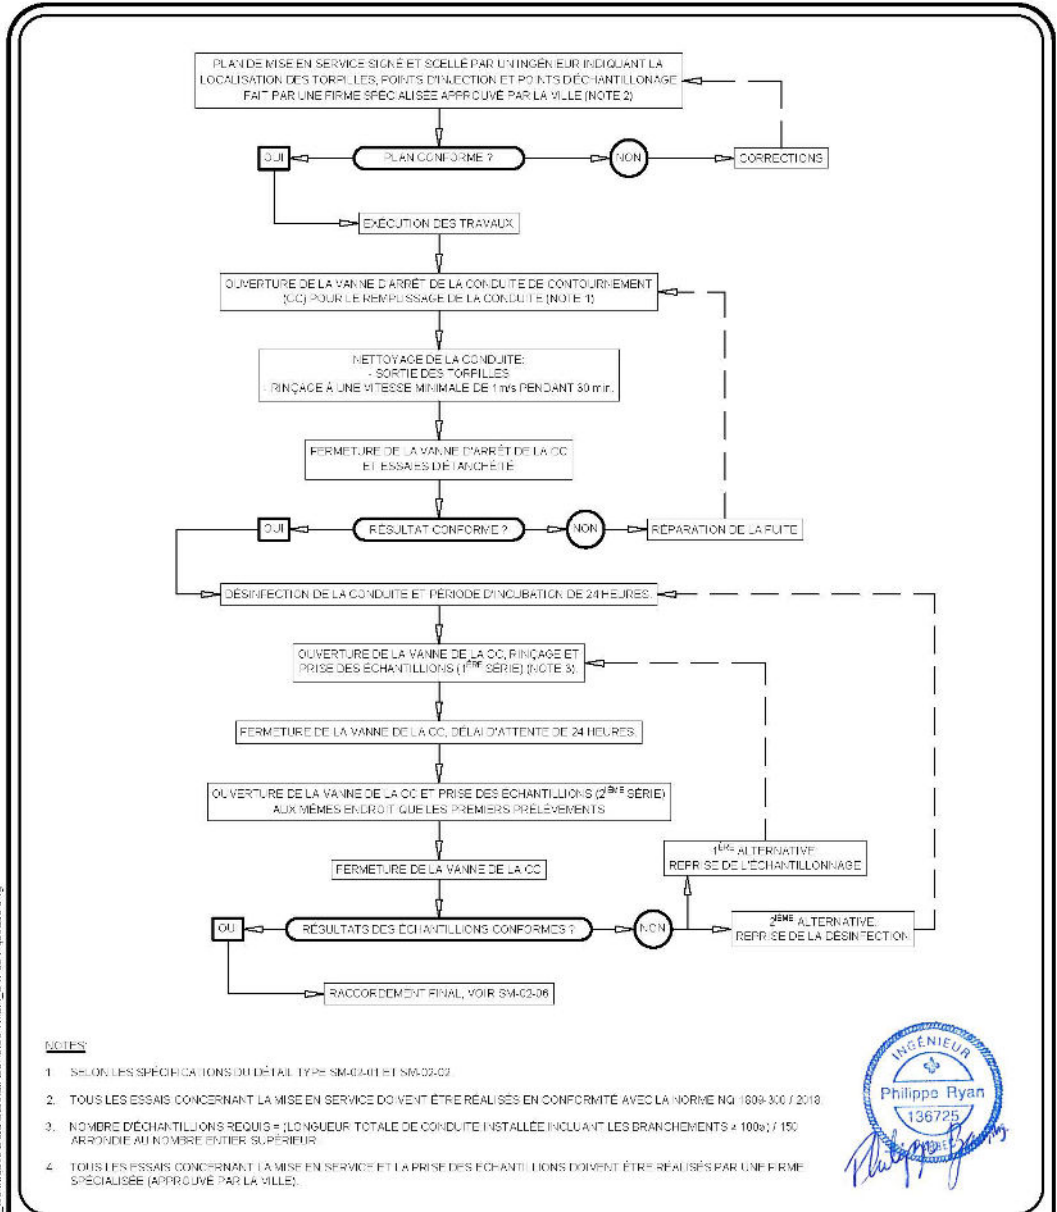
PLAN DE MISE EN SERVICE SIGNÉ ET SCELLÉ PAR UN INGÉNIEUR INDIQUANT LA LOCALISATION DES TORPILLES, POINTS D'INJECTION ET POINTS D'ÉCHANTILLONAGE FAIT PAR UNE FIRME SPÉCIALISÉE APPROUVÉ PAR LA VILLE (NOTE 2)

OUI

PLAN CONFORME ?

NON

CORRECTIONS

EXÉCUTION DES TRAVAUX

OUVERTURE DE LA VANNE D'ARRÊT DE LA CONDUITE DE CONTOURNEMENT (CC) POUR LE REMPLISSAGE DE LA CONDUITE (NOTE 1)

NETTOYAGE DE LA CONDUITE:
- SORTIE DES TORPILLES
- RINÇAGE À UNE VITESSE MINIMALE DE 1 m/s PENDANT 30 min.

FERMETURE DE LA VANNE D'ARRÊT DE LA CC ET ESSAIS D'ÉTANCHÉITÉ

OUI

RÉSULTAT CONFORME ?

NON

RÉPARATION DE LA FUITE

DÉSINFECTION DE LA CONDUITE ET PÉRIODE D'INCUBATION DE 24 HEURES.

OUVERTURE DE LA VANNE DE LA CC, RINÇAGE ET PRISE DES ÉCHANTILLONS (1$^{ÈRE}$ SÉRIE) (NOTE 3)

FERMETURE DE LA VANNE DE LA CC, DÉLAI D'ATTENTE DE 24 HEURES.

OUVERTURE DE LA VANNE DE LA CC ET PRISE DES ÉCHANTILLONS (2$^{ÈME}$ SÉRIE) AUX MÊMES ENDROIT QUE LES PREMIERS PRÉLÈVEMENTS

1$^{ÈRE}$ ALTERNATIVE: REPRISE DE L'ÉCHANTILLONNAGE

FERMETURE DE LA VANNE DE LA CC

OUI

RÉSULTATS DES ÉCHANTILLONS CONFORMES ?

NON

2$^{IÈME}$ ALTERNATIVE: REPRISE DE LA DÉSINFECTION

RACCORDEMENT FINAL, VOIR SM-02-06

NOTES:

1. SELON LES SPÉCIFICATIONS DU DÉTAIL TYPE SM-02-01 ET SM-02-02

2. TOUS LES ESSAIS CONCERNANT LA MISE EN SERVICE DOIVENT ÊTRE RÉALISÉS EN CONFORMITÉ AVEC LA NORME NQ 1809-300 / 2018

3. NOMBRE D'ÉCHANTILLIONS REQUIS = (LONGUEUR TOTALE DE CONDUITE INSTALLÉE INCLUANT LES BRANCHEMENTS + 100a) / 150 ARRONDIE AU NOMBRE ENTIER SUPÉRIEUR

4. TOUS LES ESSAIS CONCERNANT LA MISE EN SERVICE ET LA PRISE DES ÉCHANTILLIONS DOIVENT ÊTRE RÉALISÉS PAR UNE FIRME SPÉCIALISÉE (APPROUVÉ PAR LA VILLE).

INGÉNIEUR
Philippe Ryan
136725
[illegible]